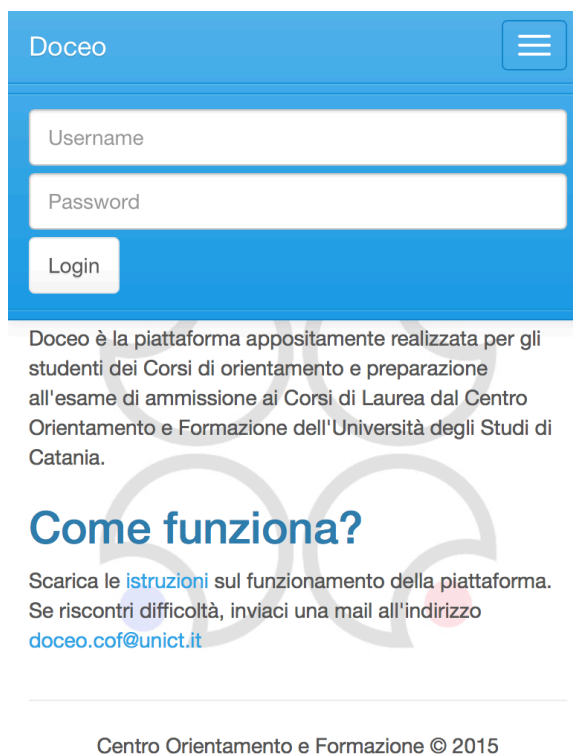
Doceo

Username

Password

Login

Doceo è la piattaforma appositamente realizzata per gli studenti dei Corsi di orientamento e preparazione all'esame di ammissione ai Corsi di Laurea dal Centro Orientamento e Formazione dell'Università degli Studi di Catania.

Come funziona?

Scarica le istruzioni sul funzionamento della piattaforma. Se riscontri difficoltà, inviaci una mail all'indirizzo doceo.cof@unict.it

Centro Orientamento e Formazione © 2015